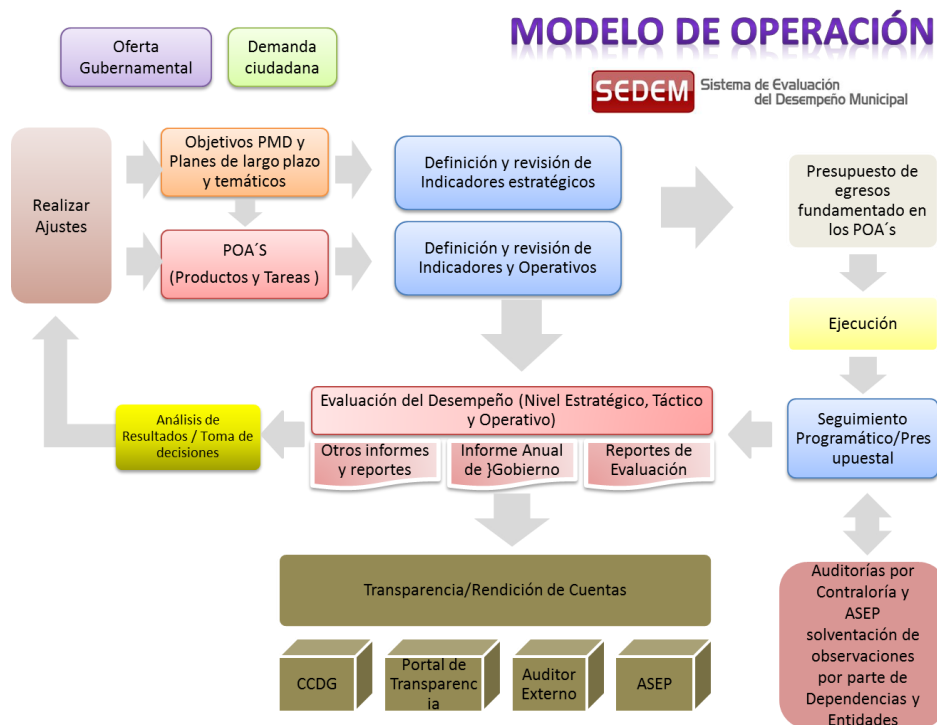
MODELO DE OPERACIÓN

SEDEM Sistema de Evaluación del Desempeño Municipal

Oferta Gubernamental

Demanda ciudadana

Realizar Ajustes

Objetivos PMD y Planes de largo plazo y temáticos

POA´S (Productos y Tareas )

Definición y revisión de Indicadores estratégicos

Definición y revisión de Indicadores y Operativos

Presupuesto de egresos fundamentado en los POA´s

Ejecución

Seguimiento Programático/Presupuestal

Evaluación del Desempeño (Nivel Estratégico, Táctico y Operativo)

Otros informes y reportes

Informe Anual de }Gobierno

Reportes de Evaluación

Análisis de Resultados / Toma de decisiones

Transparencia/Rendición de Cuentas

CCDG

Portal de Transparencia

Auditor Externo

ASEP

Auditorías por Contraloría y ASEP solventación de observaciones por parte de Dependencias y Entidades